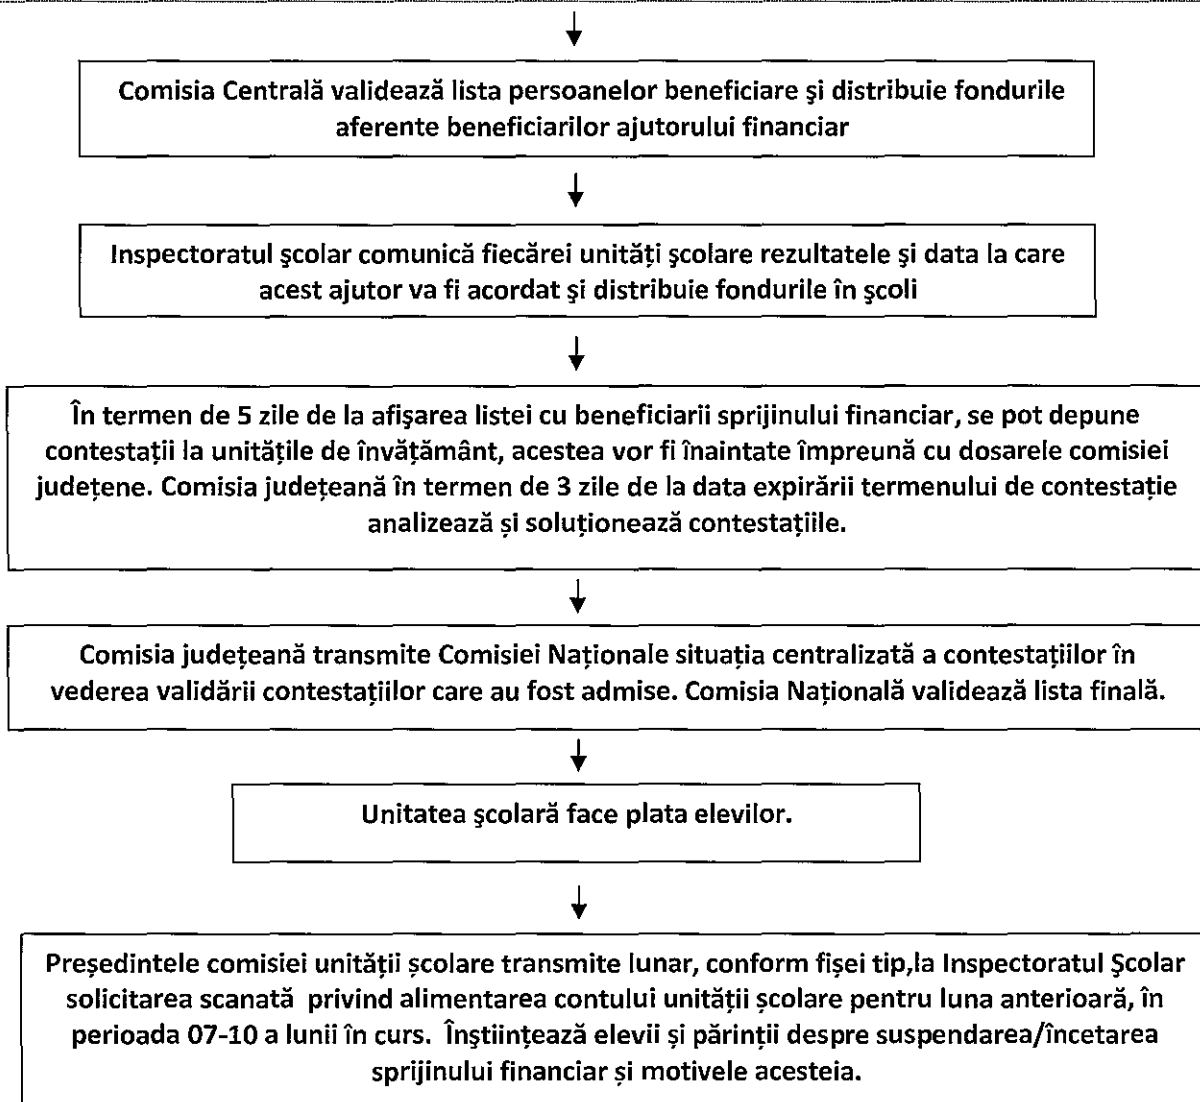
Comisia Centrală validează lista persoanelor beneficiare şi distribuie fondurile aferente beneficiarilor ajutorului financiar

Inspectoratul şcolar comunică fiecărei unităţi şcolare rezultatele şi data la care acest ajutor va fi acordat şi distribuie fondurile în şcoli

În termen de 5 zile de la afişarea listei cu beneficiarii sprijinului financiar, se pot depune contestații la unitățile de învățământ, acestea vor fi înaintate împreună cu dosarele comisiei județene. Comisia județeană în termen de 3 zile de la data expirării termenului de contestație analizează și soluționează contestațiile.

Comisia județeană transmite Comisiei Naționale situația centralizată a contestațiilor în vederea validării contestațiilor care au fost admise. Comisia Națională validează lista finală.

Unitatea şcolară face plata elevilor.

Președintele comisiei unității școlare transmite lunar, conform fișei tip,la Inspectoratul Şcolar solicitarea scanată privind alimentarea contului unității școlare pentru luna anterioară, în perioada 07-10 a lunii în curs. Înștiințează elevii și părinții despre suspendarea/încetarea sprijinului financiar și motivele acesteia.